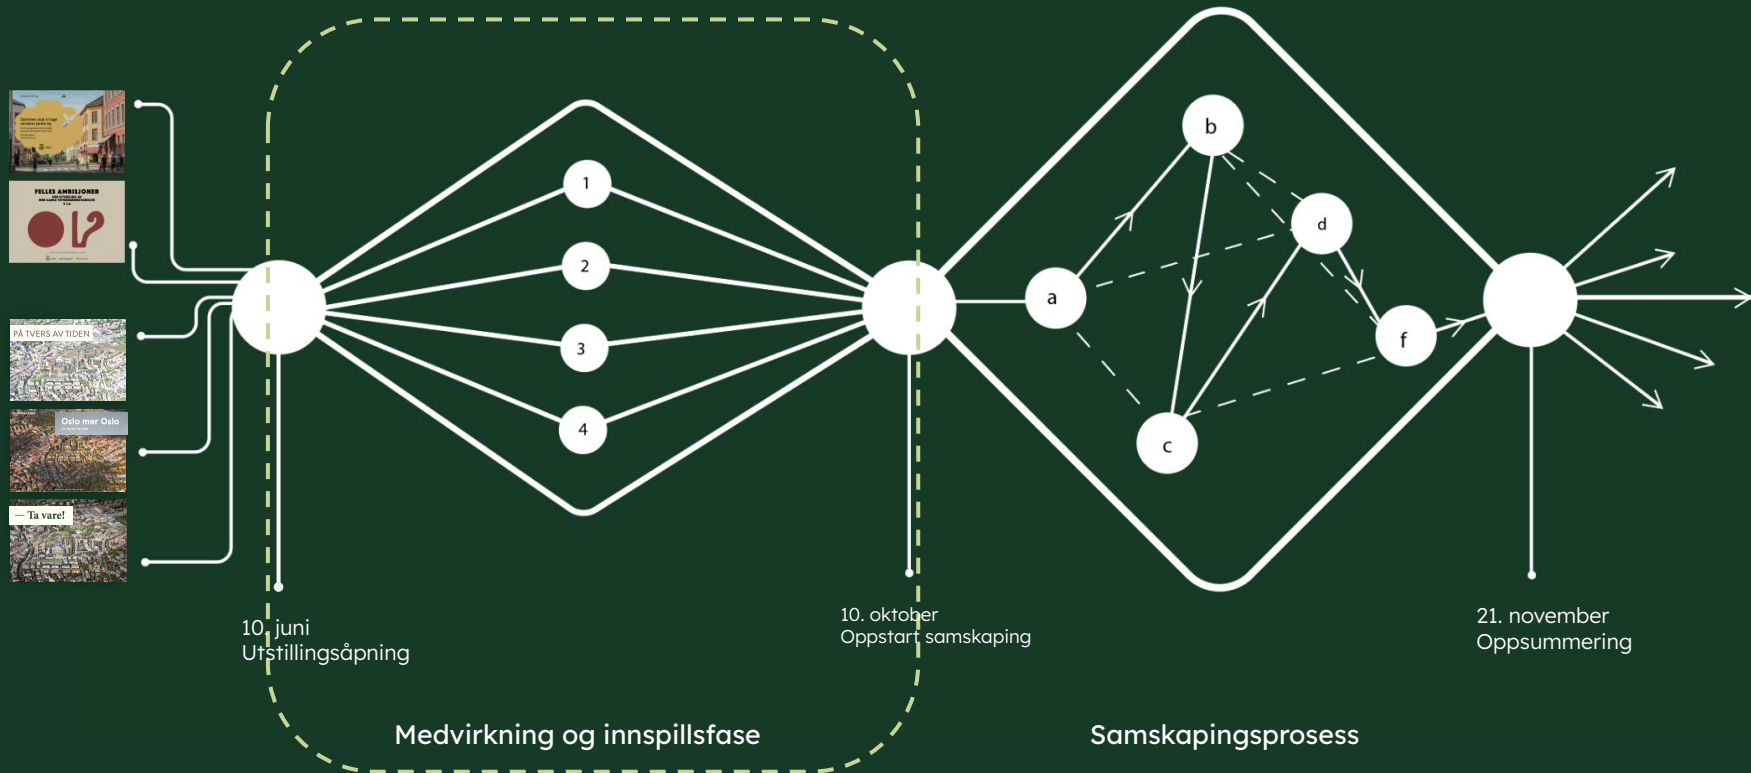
FELLES AMBISJONER

PÅ TVERS AV TIDEN

Oslo mer Oslo

— Ta vare!

1

2

3

4

b

d

a

f

c

10. juni
Utstillingsåpning

10. oktober
Oppstart samskaping

21. november
Oppsummering

Medvirkning og innspillsfase

Samskapingsprosess